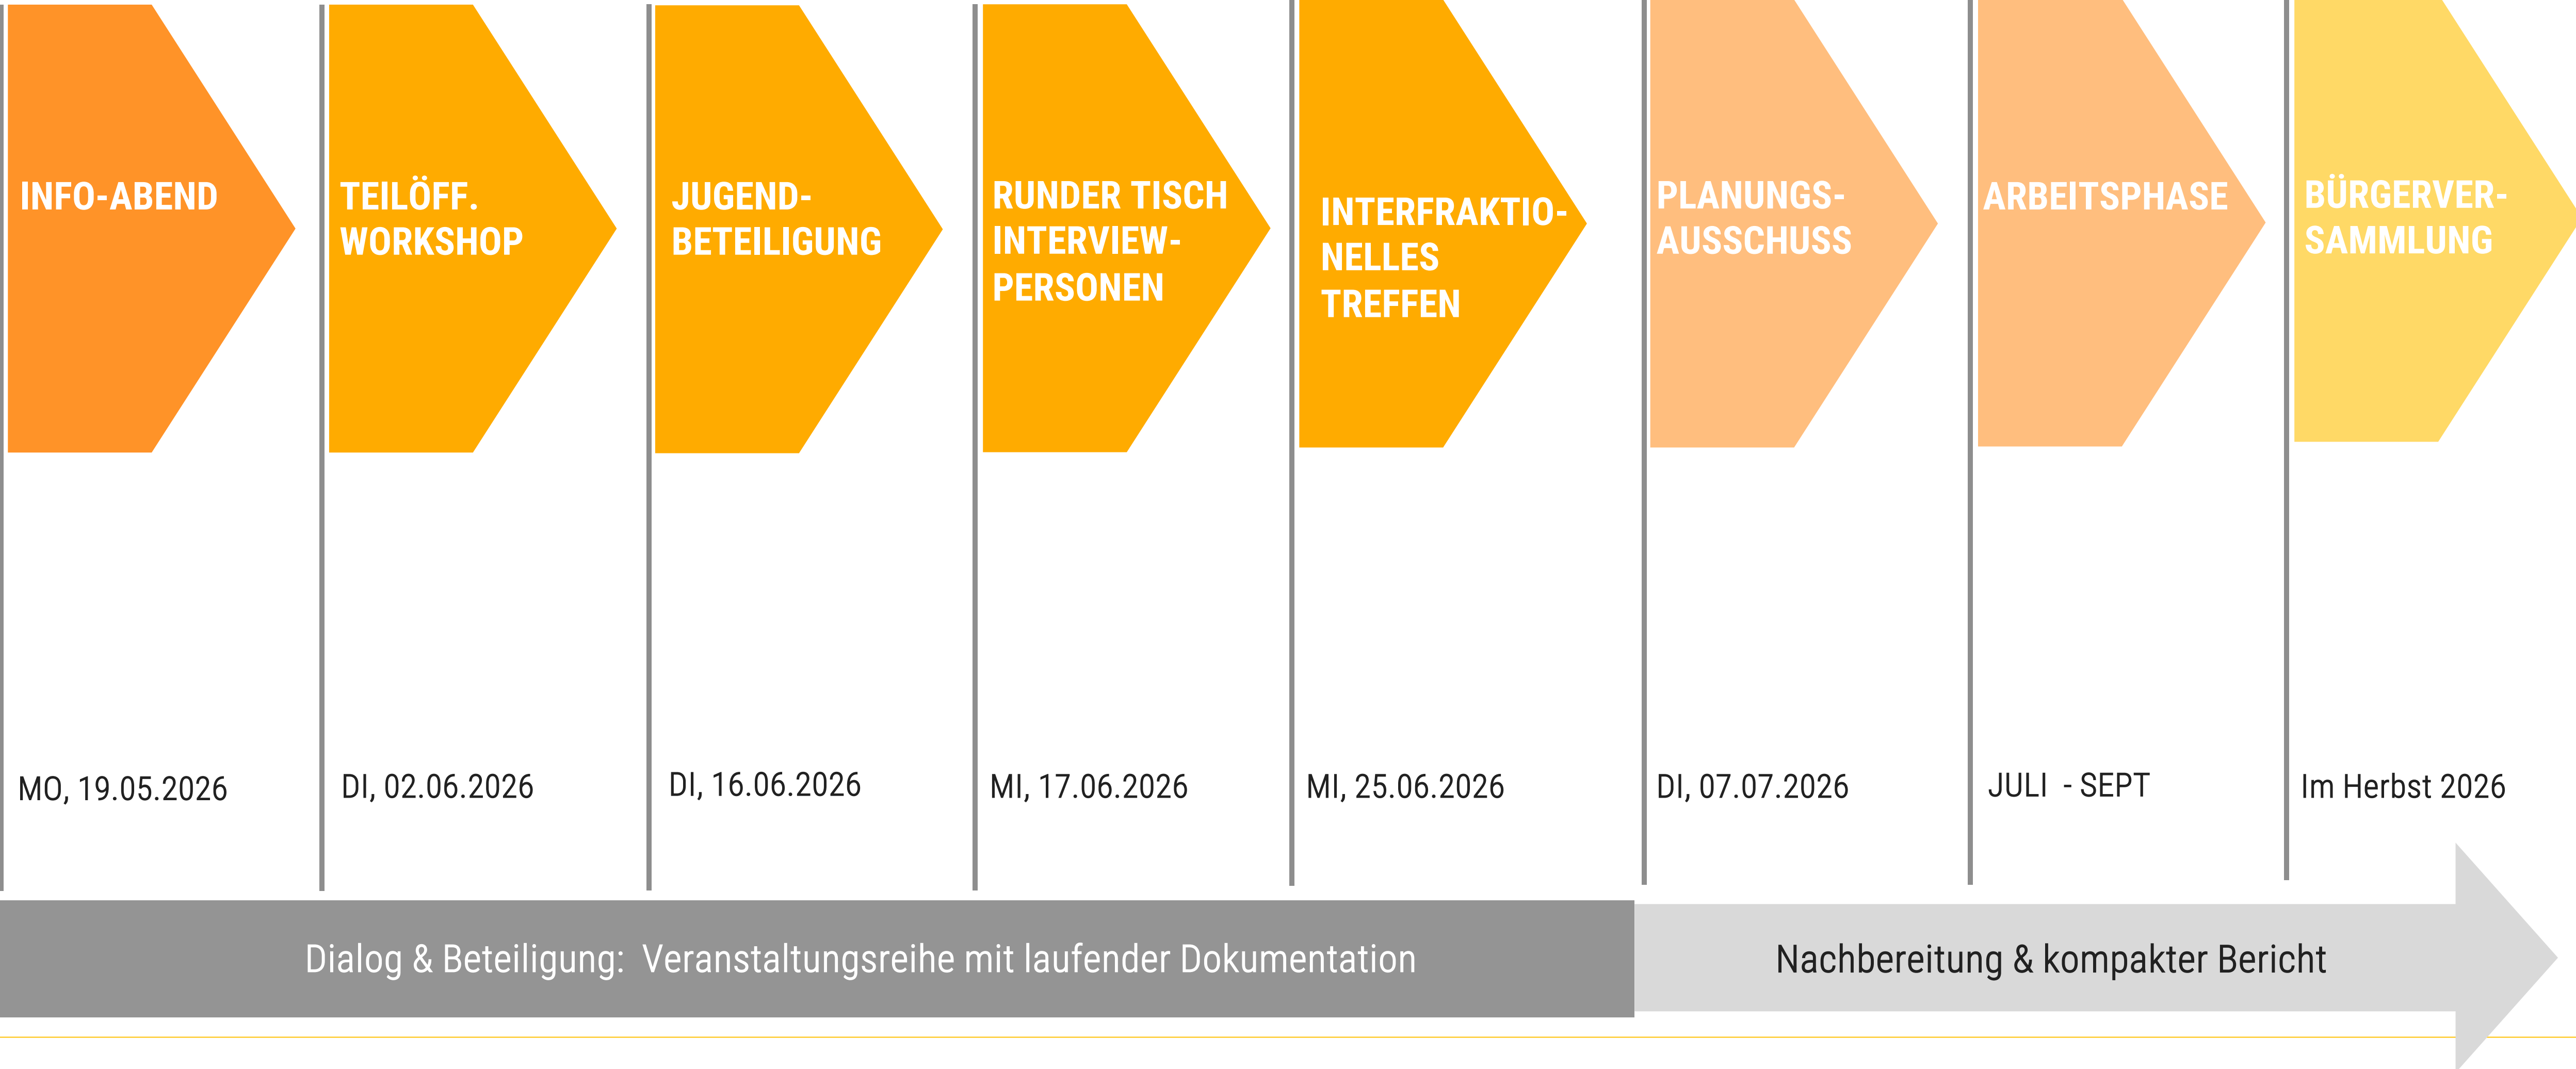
INFO-ABEND

MO, 19.05.2026

TEILÖFF. WORKSHOP

DI, 02.06.2026

JUGEND-BETEILIGUNG

DI, 16.06.2026

RUNDER TISCH INTERVIEW-PERSONEN

MI, 17.06.2026

INTERFRAKTIO-NELLES TREFFEN

MI, 25.06.2026

PLANUNGS-AUSSCHUSS

DI, 07.07.2026

ARBEITSPHASE

JULI - SEPT

BÜRGERVER-SAMMLUNG

Im Herbst 2026

Dialog & Beteiligung: Veranstaltungsreihe mit laufender Dokumentation

Nachbereitung & kompakter Bericht